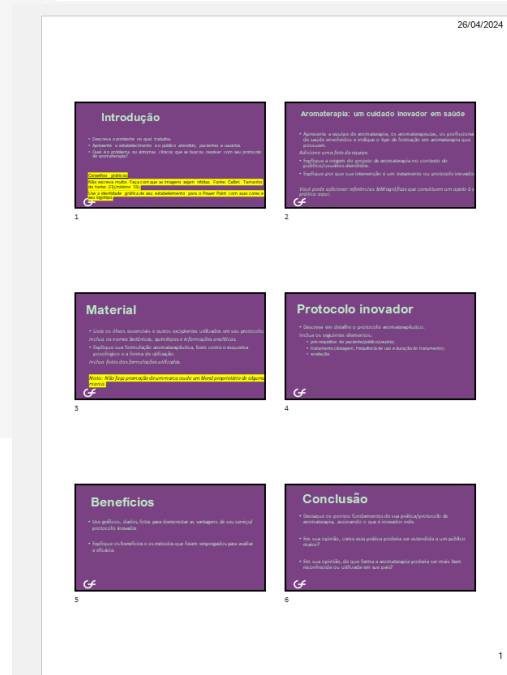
26/04/2024

Introdução

- Descreva o ambiente no qual trabalha.
- Apresente o estabelecimento, o público atendido, pacientes e usuários.
- Qual é o problema ou interesse clínico que se buscou resolver com seu protocolo de aromaterapia?

Conselhos práticos:
Não escreva muito. Faça com que as imagens sejam nítidas. Fonte: Calibri. Tamanho da fonte: 22 (mínimo: 18).
Use a identidade gráfica de seu estabelecimento para o Power Point, com suas cores e seu logotipo.

1

Aromaterapia: um cuidado inovador em saúde

- Apresente a equipe de aromaterapia, os aromaterapeutas, os profissionais de saúde envolvidos e indique o tipo de formação em aromaterapia que possuem.
Adicione uma foto da equipe.
- Explique a origem do projeto de aromaterapia no contexto do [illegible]
- Explique por que sua intervenção é um tratamento ou protocolo inovador.

Você pode adicionar referências bibliográficas que constituem um apoio à sua prática atual.

2

Material

- Liste os óleos essenciais e outros excipientes utilizados em seu protocolo.
Inclua os nomes botânicos, químicos e informações analíticas.
- Explique sua formulação aromaterapêutica, bem como o esquema posológico e a forma de utilização.
Inclua fotos das formulações utilizadas.

Nota: Não faça promoção de nenhuma marca ou de um Blend proprietário de alguma marca.

3

Protocolo inovador

- Descreva em detalhe o protocolo aromaterapêutico.
Inclua os seguintes elementos:
• pré-requisitos do paciente/público/usuário;
• tratamento (dosagem, frequência de uso e duração do tratamento);
• avaliação.

4

Benefícios

- Use gráficos, dados, fotos para demonstrar as vantagens de seu conceito/protocolo inovador.
- Explique os benefícios e os métodos que foram empregados para avaliar a eficácia.

5

Conclusão

- Destaque os pontos fundamentais de seu projeto/protocolo de aromaterapia, acentuando o que é inovador nele.
- Em sua opinião, como esta prática poderia ser estendida a um público maior?
- Em sua opinião, do que falta a aromaterapia poderia ser mais bem reconhecida ou utilizada em seu país?

6

1